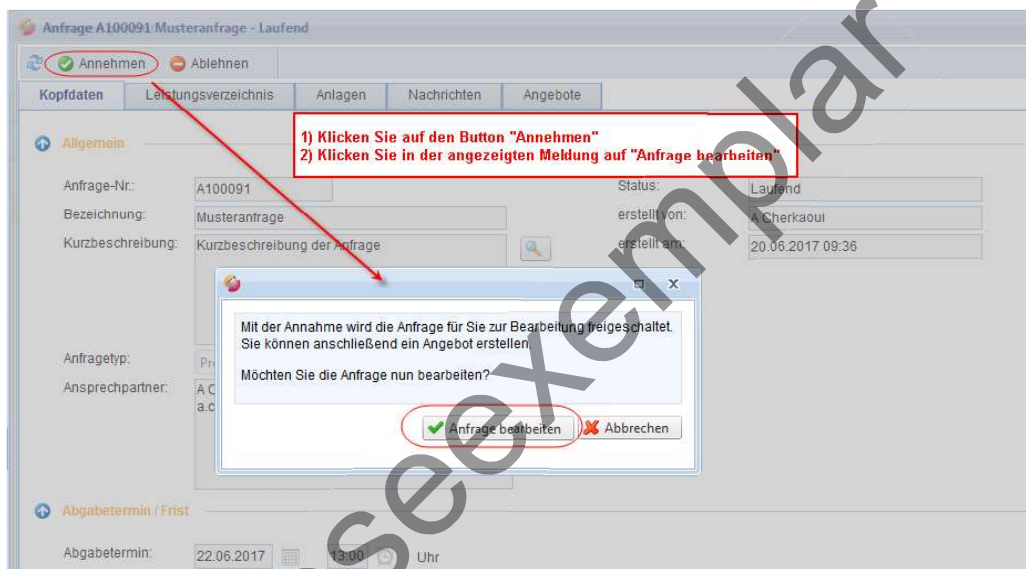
Anfrage A100091 Musteranfrage - Laufend

Annehmen Ablehnen

Kopfdaten | Leistungsverzeichnis | Anlagen | Nachrichten | Angebote

1) Klicken Sie auf den Button "Annehmen"
2) Klicken Sie in der angezeigten Meldung auf "Anfrage bearbeiten"

Allgemein

Anfrage-Nr.: A100091
Bezeichnung: Musteranfrage
Kurzbeschreibung: Kurzbeschreibung der Anfrage
Status: Laufend
erstellt von: A Cherkaoui
erstellt am: 20.06.2017 09:36

Anfragetyp: Pr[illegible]
Ansprechpartner: A C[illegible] a.c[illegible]

Mit der Annahme wird die Anfrage für Sie zur Bearbeitung freigeschaltet. Sie können anschließend ein Angebot erstellen.

Möchten Sie die Anfrage nun bearbeiten?

Anfrage bearbeiten Abbrechen

Abgabetermin / Frist

Abgabetermin: 22.06.2017 13:00 Uhr

seexemplar